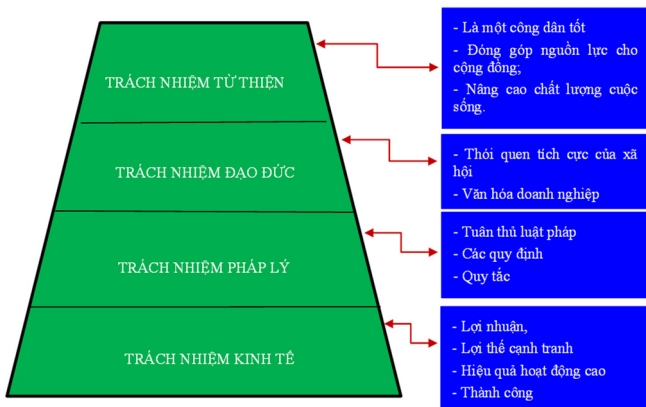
TRÁCH NHIỆM TỪ THIỆN

- Là một công dân tốt
- Đóng góp nguồn lực cho cộng đồng;
- Nâng cao chất lượng cuộc sống.

TRÁCH NHIỆM ĐẠO ĐỨC

- Thói quen tích cực của xã hội
- Văn hóa doanh nghiệp

TRÁCH NHIỆM PHÁP LÝ

- Tuân thủ luật pháp
- Các quy định
- Quy tắc

TRÁCH NHIỆM KINH TẾ

- Lợi nhuận,
- Lợi thế cạnh tranh
- Hiệu quả hoạt động cao
- Thành công